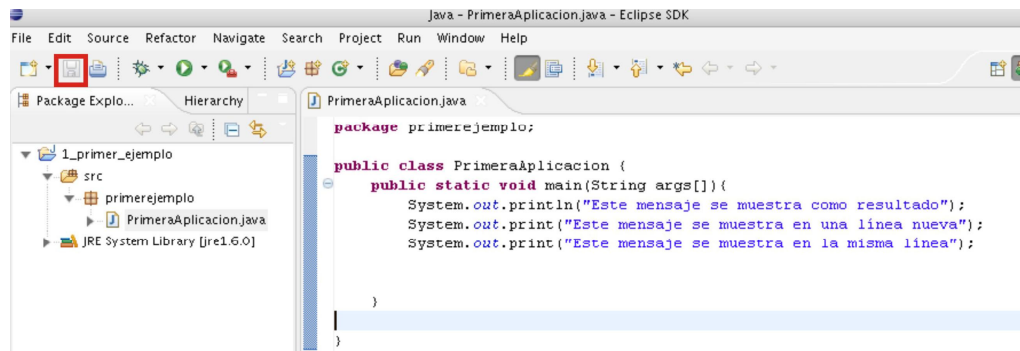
Java - PrimeraAplicacion.java - Eclipse SDK

File Edit Source Refactor Navigate Search Project Run Window Help

Package Explo... Hierarchy

PrimeraAplicacion.java

1_primer_ejemplo
src
primerejemplo
PrimeraAplicacion.java
JRE System Library [jre1.6.0]

package primerejemplo;

public class PrimeraAplicacion {
    public static void main(String args[]){
        System.out.println("Este mensaje se muestra como resultado");
        System.out.print("Este mensaje se muestra en una línea nueva");
        System.out.print("Este mensaje se muestra en la misma línea");

    }

}